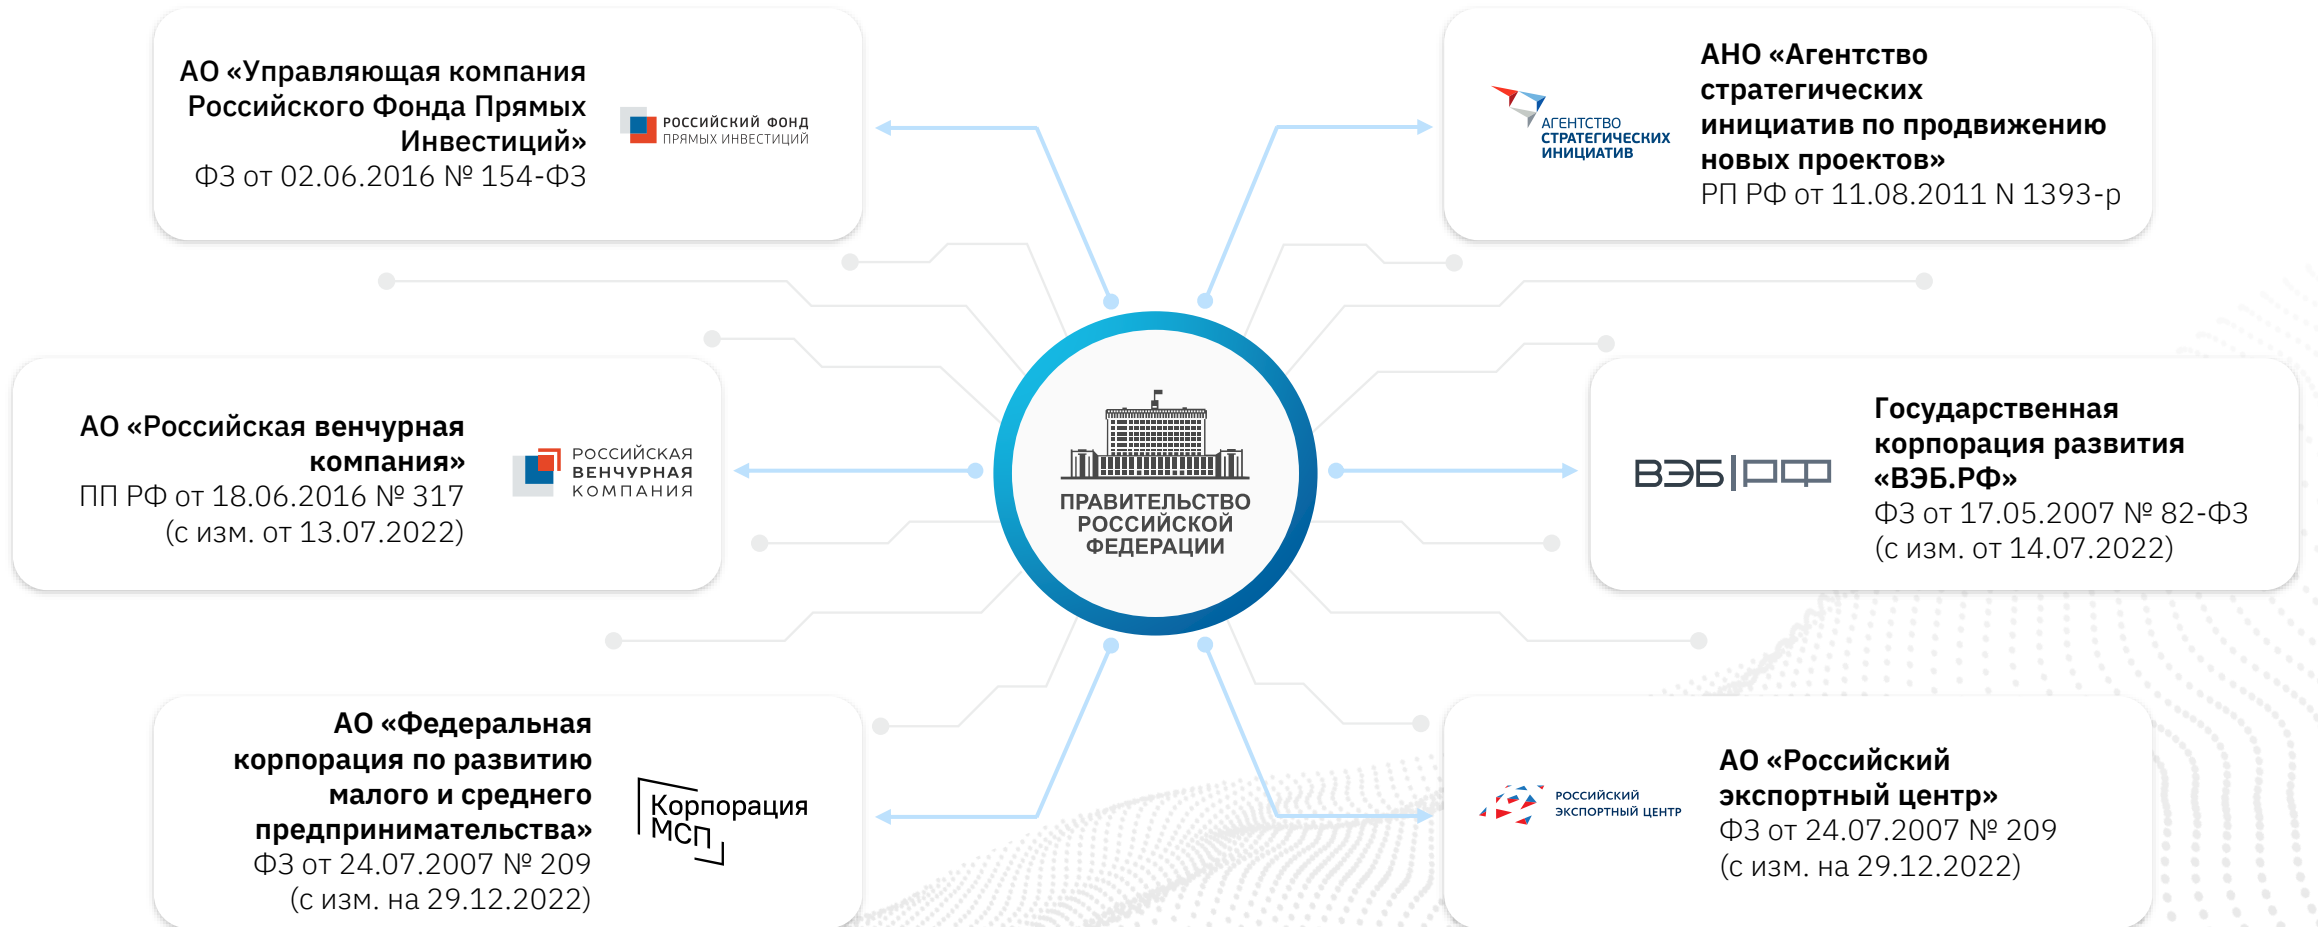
АО «Управляющая компания Российского Фонда Прямых Инвестиций»
ФЗ от 02.06.2016 № 154-ФЗ

РОССИЙСКИЙ ФОНД ПРЯМЫХ ИНВЕСТИЦИЙ

АГЕНТСТВО СТРАТЕГИЧЕСКИХ ИНИЦИАТИВ

АНО «Агентство стратегических инициатив по продвижению новых проектов»
РП РФ от 11.08.2011 N 1393-р

АО «Российская венчурная компания»
ПП РФ от 18.06.2016 № 317
(с изм. от 13.07.2022)

РОССИЙСКАЯ ВЕНЧУРНАЯ КОМПАНИЯ

ПРАВИТЕЛЬСТВО РОССИЙСКОЙ ФЕДЕРАЦИИ

ВЭБ|РФ

Государственная корпорация развития «ВЭБ.РФ»
ФЗ от 17.05.2007 № 82-ФЗ
(с изм. от 14.07.2022)

АО «Федеральная корпорация по развитию малого и среднего предпринимательства»
ФЗ от 24.07.2007 № 209
(с изм. на 29.12.2022)

Корпорация МСП

РОССИЙСКИЙ ЭКСПОРТНЫЙ ЦЕНТР

АО «Российский экспортный центр»
ФЗ от 24.07.2007 № 209
(с изм. на 29.12.2022)